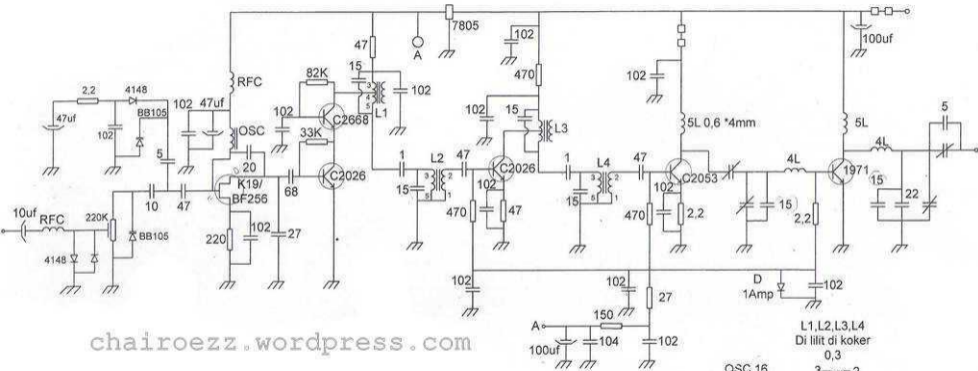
7805
100uf
47
A
102
102
470
82K
15
L1
102
102
15
L3
102
5L 0,6 *4mm
5L
5
2,2
4148
47uf
102
BB105
102
47uf
OSC
102
C2668
33K
4L
4L
1971
5
20
1
L2
47
C2026
1
L4
47
C2053
15
22
15
10uf
RFC
220K
BB105
4148
10
47
K19/ BF256
68
C2026
15
102
470
47
15
102
470
2,2
15
2,2
220
102
27
102
102
27
D
1Amp
102
RFC
chairoezz.wordpress.com
A
150
100uf
104
102
L1,L2,L3,L4
Di lilit di koker
0,3
OSC 16
3
2
1
5
4
3
2
1
5
3
2
1
5